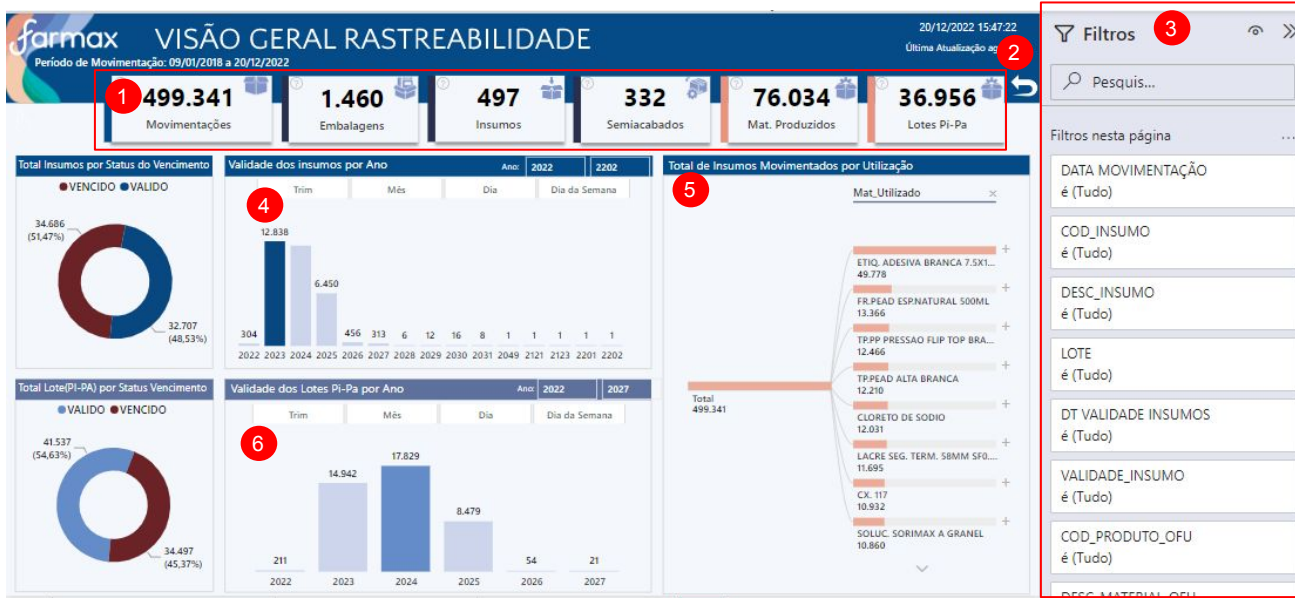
farmax VISÃO GERAL RASTREABILIDADE
Período de Movimentação: 09/01/2018 a 20/12/2022
20/12/2022 15:47:22
Última Atualização ag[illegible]

1 499.341 Movimentações
1.460 Embalagens
497 Insumos
332 Semiacabados
76.034 Mat. Produzidos
36.956 Lotes Pi-Pa
2

Total Insumos por Status do Vencimento
● VENCIDO ● VALIDO
34.686 (51,47%)
32.707 (48,53%)

Validade dos insumos por Ano
Ano: 2022 2202
Trim Mês Dia Dia da Semana
4
12.838
6.450
304 456 313 6 12 16 8 1 1 1 1 1
2022 2023 2024 2025 2026 2027 2028 2029 2030 2031 2049 2121 2123 2201 2202

Total de Insumos Movimentados por Utilização
5
Mat_Utilizado ×
Total 499.341
ETIQ. ADESIVA BRANCA 7.5X1... 49.778
FR.PEAD ESP.NATURAL 500ML 13.366
TP.PP PRESSAO FLIP TOP BRA... 12.466
TP.PEAD ALTA BRANCA 12.210
CLORETO DE SODIO 12.031
LACRE SEG. TERM. 58MM SF0.... 11.695
CX. 117 10.932
SOLUC. SORIMAX A GRANEL 10.860

Total Lote(PI-PA) por Status Vencimento
● VALIDO ● VENCIDO
41.537 (54,63%)
34.497 (45,37%)

Validade dos Lotes Pi-Pa por Ano
Ano: 2022 2027
Trim Mês Dia Dia da Semana
6
211 14.942 17.829 8.479 54 21
2022 2023 2024 2025 2026 2027

Filtros 3
Pesquis...
Filtros nesta página ...
DATA MOVIMENTAÇÃO
é (Tudo)
COD_INSUMO
é (Tudo)
DESC_INSUMO
é (Tudo)
LOTE
é (Tudo)
DT VALIDADE INSUMOS
é (Tudo)
VALIDADE_INSUMO
é (Tudo)
COD_PRODUTO_OFU
é (Tudo)
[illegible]